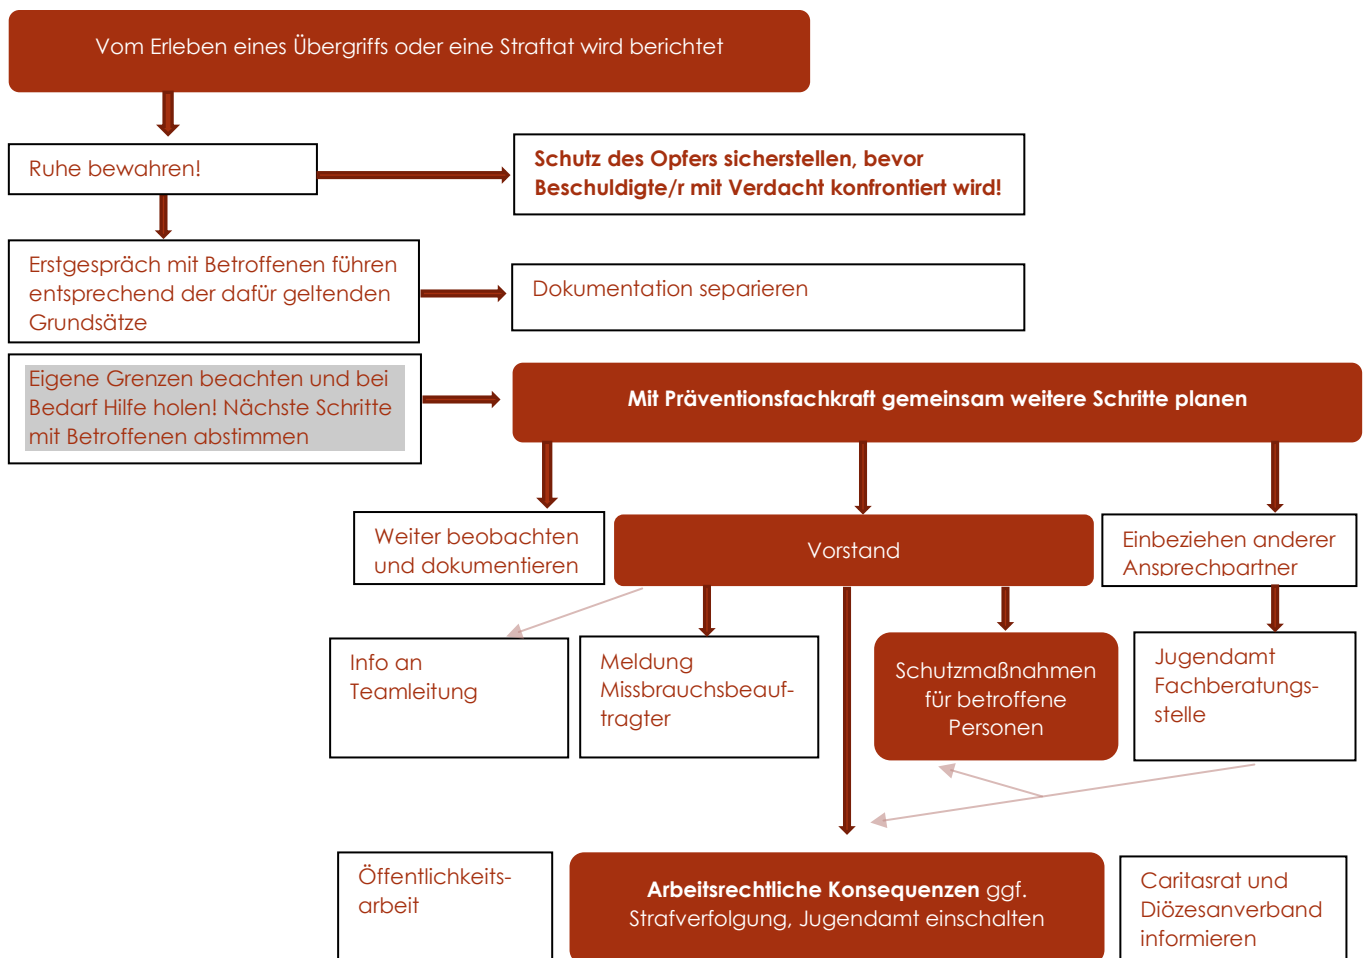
Vom Erleben eines Übergriffs oder eine Straftat wird berichtet

Ruhe bewahren!

Schutz des Opfers sicherstellen, bevor Beschuldigte/r mit Verdacht konfrontiert wird!

Erstgespräch mit Betroffenen führen entsprechend der dafür geltenden Grundsätze

Dokumentation separieren

Eigene Grenzen beachten und bei Bedarf Hilfe holen! Nächste Schritte mit Betroffenen abstimmen

Mit Präventionsfachkraft gemeinsam weitere Schritte planen

Weiter beobachten und dokumentieren

Vorstand

Einbeziehen anderer Ansprechpartner

Info an Teamleitung

Meldung Missbrauchsbeauftragter

Schutzmaßnahmen für betroffene Personen

Jugendamt Fachberatungsstelle

Öffentlichkeitsarbeit

Arbeitsrechtliche Konsequenzen ggf. Strafverfolgung, Jugendamt einschalten

Caritasrat und Diözesanverband informieren